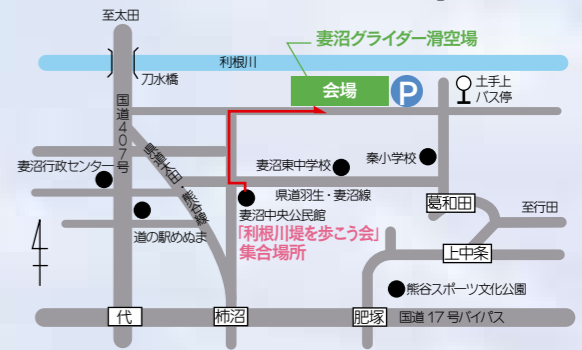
至太田

妻沼グライダー滑空場

利根川

刀水橋

会場

P

土手上
バス停

国道407号

妻沼行政センター

県道太田・熊谷線

妻沼東中学校

秦小学校

県道羽生・妻沼線

妻沼中央公民館

「利根川堤を歩こう会」
集合場所

道の駅めぬま

N

葛和田

至行田

上中条

熊谷スポーツ文化公園

代

柿沼

肥塚

国道17号バイパス